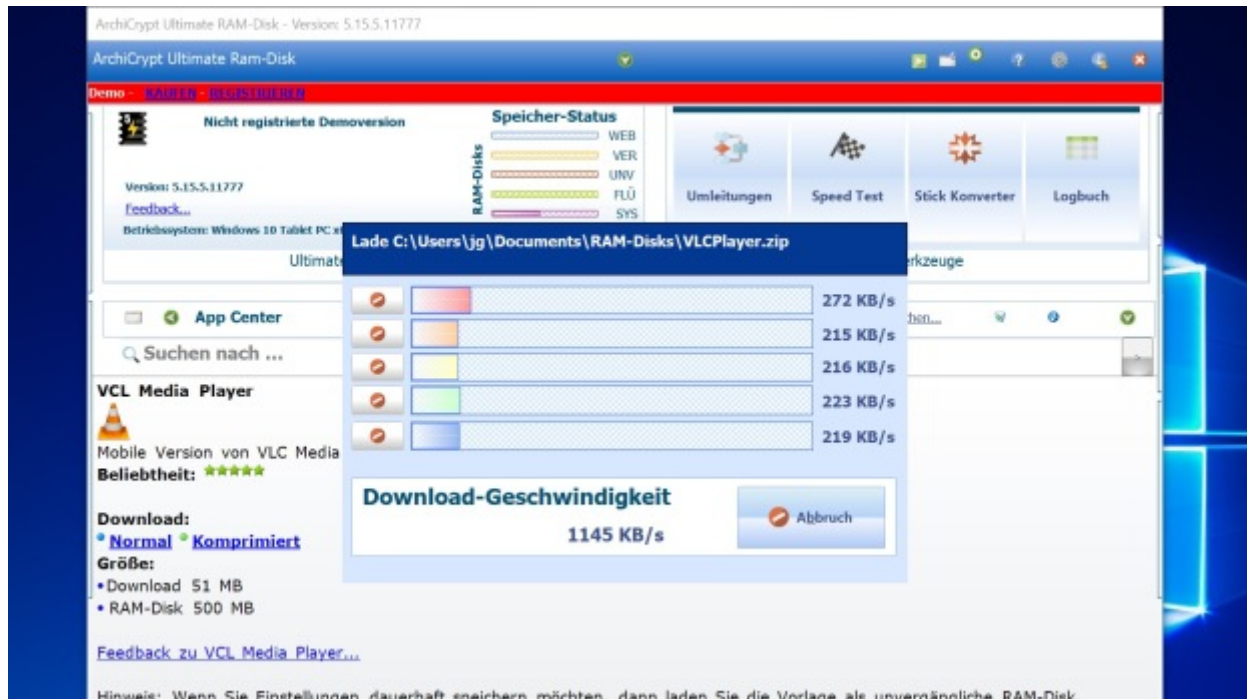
ArchiCrypt Ultimate RAM-Disk - Version: 5.15.5.11777

ArchiCrypt Ultimate Ram-Disk

Demo - KAUFEN - REGISTRIEREN

Nicht registrierte Demoversion

Version: 5.15.5.11777

Feedback...

Betriebssystem: Windows 10 Tablet PC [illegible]

Speicher-Status

RAM-Disks

WEB

VER

UNV

FLÜ

SYS

Umleitungen

Speed Test

Stick Konverter

Logbuch

Ultimat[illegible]

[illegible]rkzeuge

Lade C:\Users\jg\Documents\RAM-Disks\VLCPlayer.zip

272 KB/s

215 KB/s

216 KB/s

223 KB/s

219 KB/s

Download-Geschwindigkeit

1145 KB/s

Abbruch

App Center

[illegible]hen...

Suchen nach ...

VCL Media Player

Mobile Version von VLC Media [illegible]

Beliebtheit: ★★★★★

Download:

Normal Komprimiert

Größe:

Download 51 MB

RAM-Disk 500 MB

Feedback zu VCL Media Player...

Hinweis: Wenn Sie Einstellungen dauerhaft speichern möchten, dann laden Sie die Vorlage als unvergängliche RAM-Disk